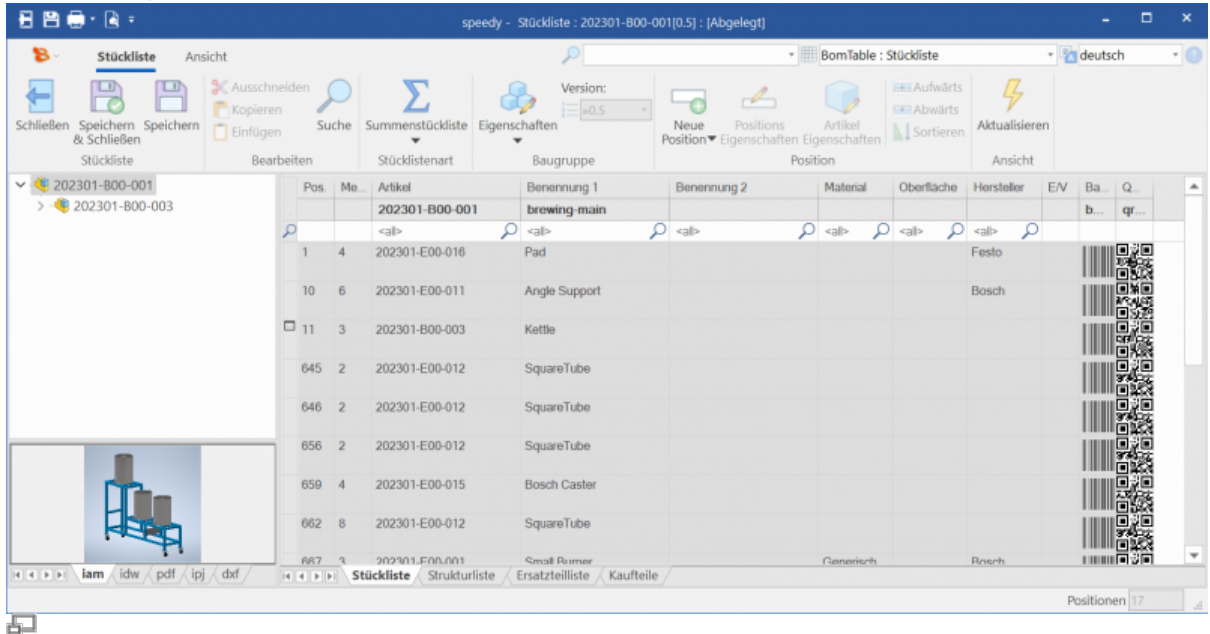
speedy - Stückliste : 202301-B00-001[0.5] : [Abgelegt]

Stückliste Ansicht

BomTable : Stückliste

deutsch

Schließen Speichern & Schließen Speichern
Stückliste

Ausschneiden
Kopieren
Einfügen
Suche
Bearbeiten

Summenstückliste
Stücklistenart

Eigenschaften
Version:
0.5
Baugruppe

Neue Position Positions Eigenschaften Artikel Eigenschaften
Aufwärts
Abwärts
Sortieren
Position

Aktualisieren
Ansicht

202301-B00-001
202301-B00-003

| Pos. | Me... | Artikel | Benennung 1 | Benennung 2 | Material | Oberfläche | Hersteller | E/V | Ba... | Q... |
|---|---|---|---|---|---|---|---|---|---|---|
| | | 202301-B00-001 | brewing-main | | | | | | b... | qr... |
| | | <all> | <all> | <all> | <all> | <all> | <all> | | | |
| 1 | 4 | 202301-E00-016 | Pad | | | | Festo | | | |
| 10 | 6 | 202301-E00-011 | Angle Support | | | | Bosch | | | |
| 11 | 3 | 202301-B00-003 | Kettle | | | | | | | |
| 645 | 2 | 202301-E00-012 | SquareTube | | | | | | | |
| 646 | 2 | 202301-E00-012 | SquareTube | | | | | | | |
| 656 | 2 | 202301-E00-012 | SquareTube | | | | | | | |
| 659 | 4 | 202301-E00-015 | Bosch Caster | | | | | | | |
| 662 | 8 | 202301-E00-012 | SquareTube | | | | | | | |
| 667 | 3 | 202301-E00-001 | Small Burner | | Generisch | | Bosch | | | |

iam idw pdf ipj dxf

Stückliste Strukturliste Ersatzteilliste Kaufteile

Positionen 17